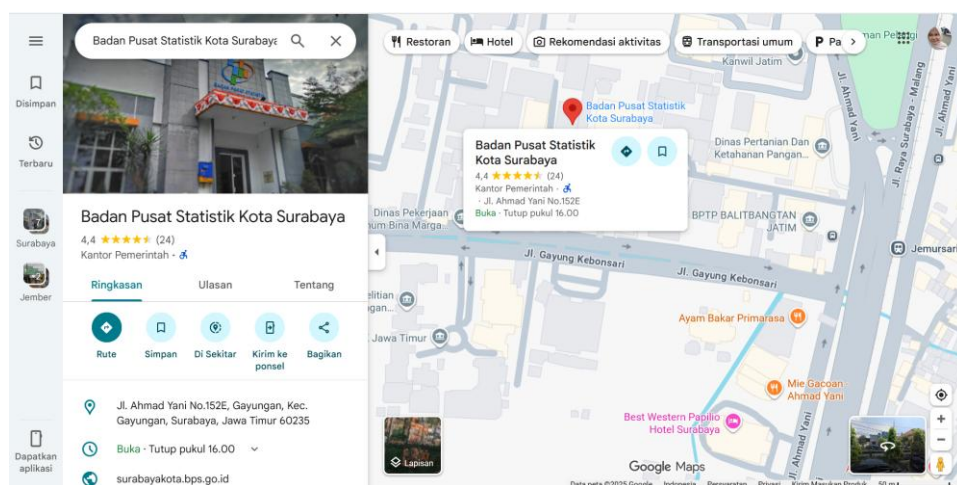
Disimpan
Terbaru
Surabaya
Jember
Dapatkan aplikasi

Badan Pusat Statistik Kota Surabaya

Badan Pusat Statistik Kota Surabaya
4,4 ★★★★★ (24)
Kantor Pemerintah ·

Ringkasan
Ulasan
Tentang

Rute
Simpan
Di Sekitar
Kirim ke ponsel
Bagikan

Jl. Ahmad Yani No.152E, Gayungan, Kec. Gayungan, Surabaya, Jawa Timur 60235
Buka · Tutup pukul 16.00
surabayakota.bps.go.id

Restoran
Hotel
Rekomendasi aktivitas
Transportasi umum
Pa

Badan Pusat Statistik Kota Surabaya
4,4 ★★★★★ (24)
Kantor Pemerintah ·
· Jl. Ahmad Yani No.152E
Buka · Tutup pukul 16.00

Badan Pusat Statistik Kota Surabaya
Kanwil Jatim
Dinas Pertanian Dan Ketahanan Pangan...
BPTP BALITBANGTAN JATIM
Dinas Pekerjaan Umum Bina Marga...
Jl. Gayung Kebonsari
Jl. Gayung Kebonsari
Jl. Ahmad Yani
Jl. Raya Surabaya - Malang
Jemursari
Ayam Bakar Primarasa
Mie Gacoan Ahmad Yani
Best Western Papilio Hotel Surabaya
Jawa Timur
elitian
gan...
Lapisan
Google Maps
Data peta ©2025 Google Indonesia Persyaratan Privasi Kirim Masukan Produk 50 m